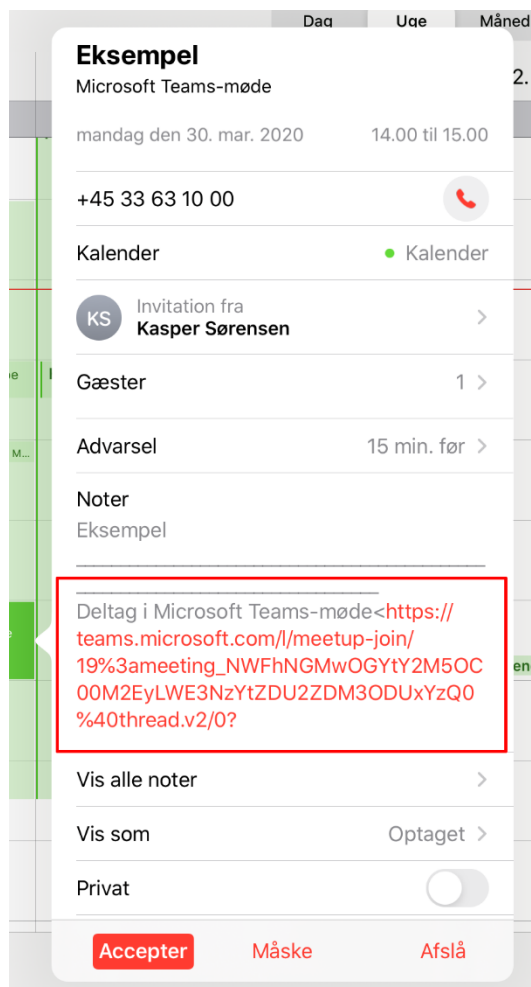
Dag Uge Måned

Eksempel
Microsoft Teams-møde

mandag den 30. mar. 2020 14.00 til 15.00

+45 33 63 10 00

Kalender • Kalender

KS Invitation fra
Kasper Sørensen

Gæster 1

Advarsel 15 min. før

Noter
Eksempel
________________________________________________

Deltag i Microsoft Teams-møde<https://teams.microsoft.com/l/meetup-join/19%3ameeting_NWFhNGMwOGYtY2M5OC00M2EyLWE3NzYtZDU2ZDM3ODUxYzQ0%40thread.v2/0?

Vis alle noter

Vis som Optaget

Privat

Accepter Måske Afslå